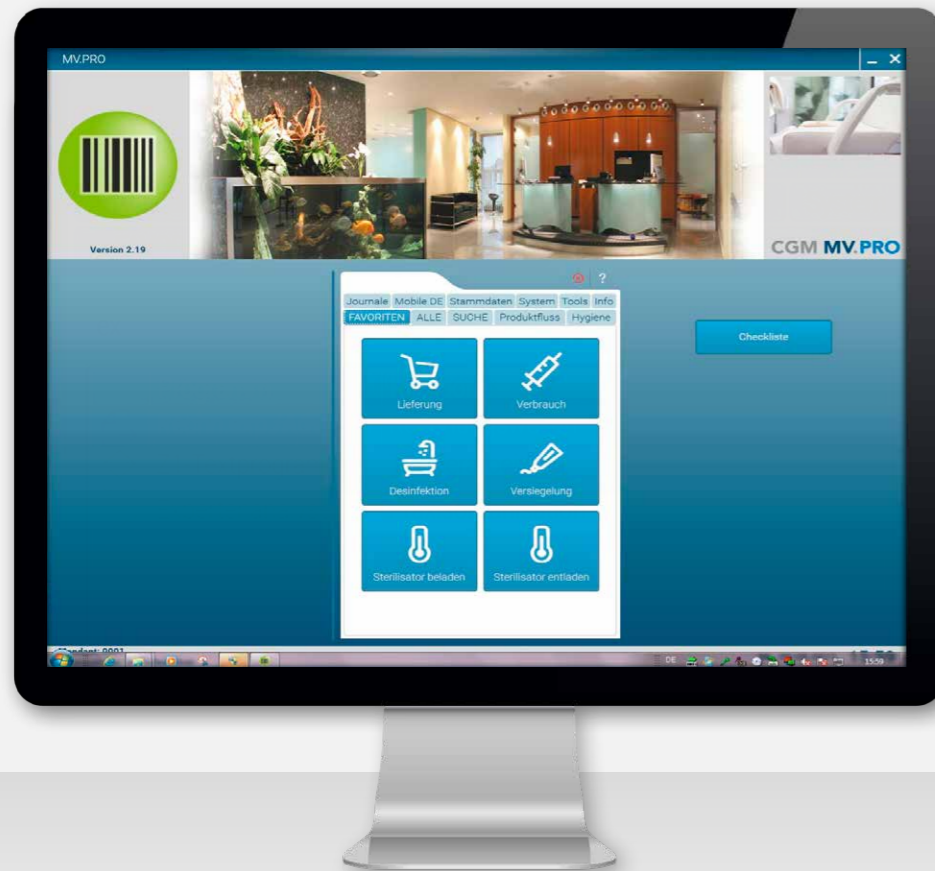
MV.PRO

Version 2.19

CGM MV.PRO

?

Journale Mobile DE Stammdaten System Tools Info
FAVORITEN ALLE SUCHE Produktfluss Hygiene

Lieferung

Verbrauch

Desinfektion

Versiegelung

Sterilisator beladen

Sterilisator entladen

Checkliste

Mandant: 0001

DE

15:59